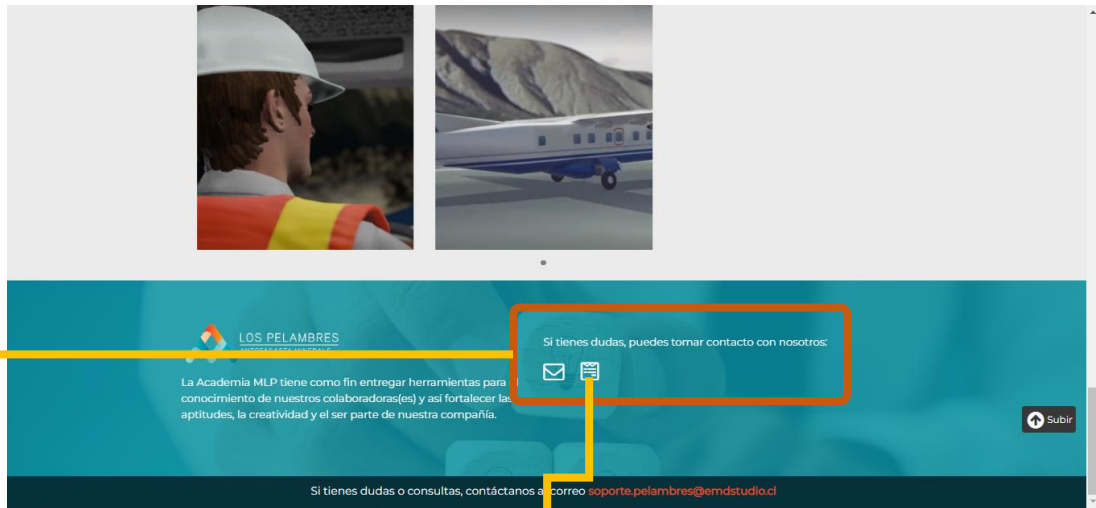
LOS PELAMBRES
ANTOFAGASTA MINERALS

La Academia MLP tiene como fin entregar herramientas para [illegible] conocimiento de nuestros colaboradoras(es) y así fortalecer las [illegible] aptitudes, la creatividad y el ser parte de nuestra compañía.

Si tienes dudas, puedes tomar contacto con nosotros:

Subir

Si tienes dudas o consultas, contáctanos a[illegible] correo soporte.pelambres@emdstudio.cl